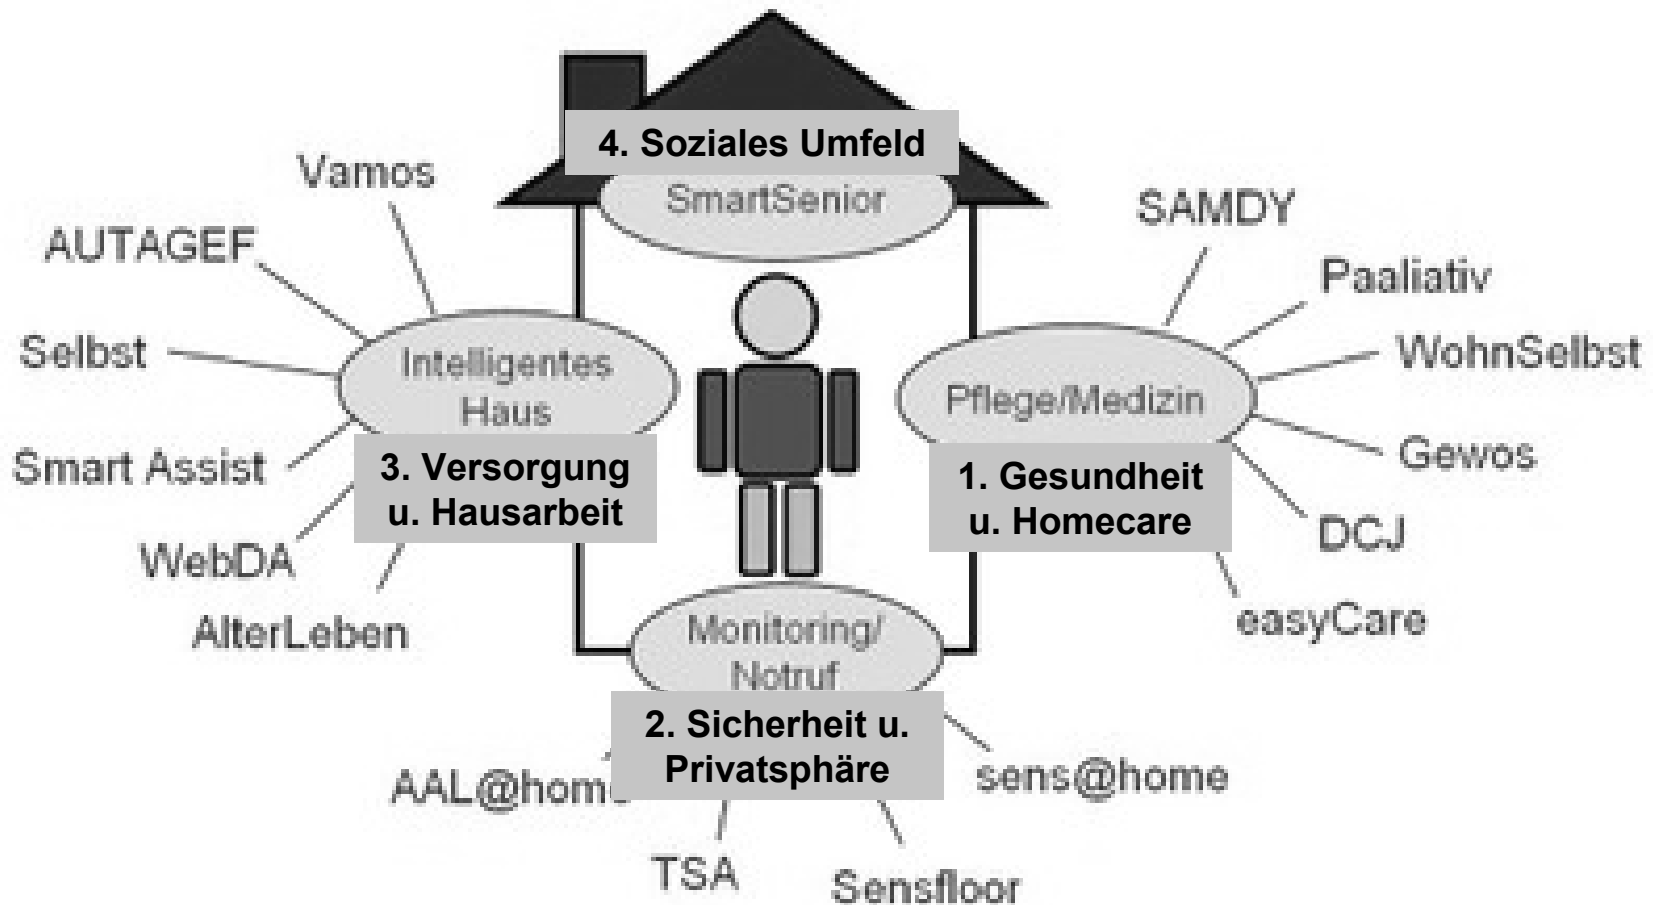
4. Soziales Umfeld

SmartSenior

Vamos

AUTAGEF

Selbst

Smart Assist

WebDA

AlterLeben

Intelligentes Haus

3. Versorgung u. Hausarbeit

SAMDY

Paaliativ

WohnSelbst

Gewos

DCJ

easyCare

Pflege/Medizin

1. Gesundheit u. Homecare

Monitoring/ Notruf

2. Sicherheit u. Privatsphäre

AAL@hom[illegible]

sens@home

TSA

Sensfloor